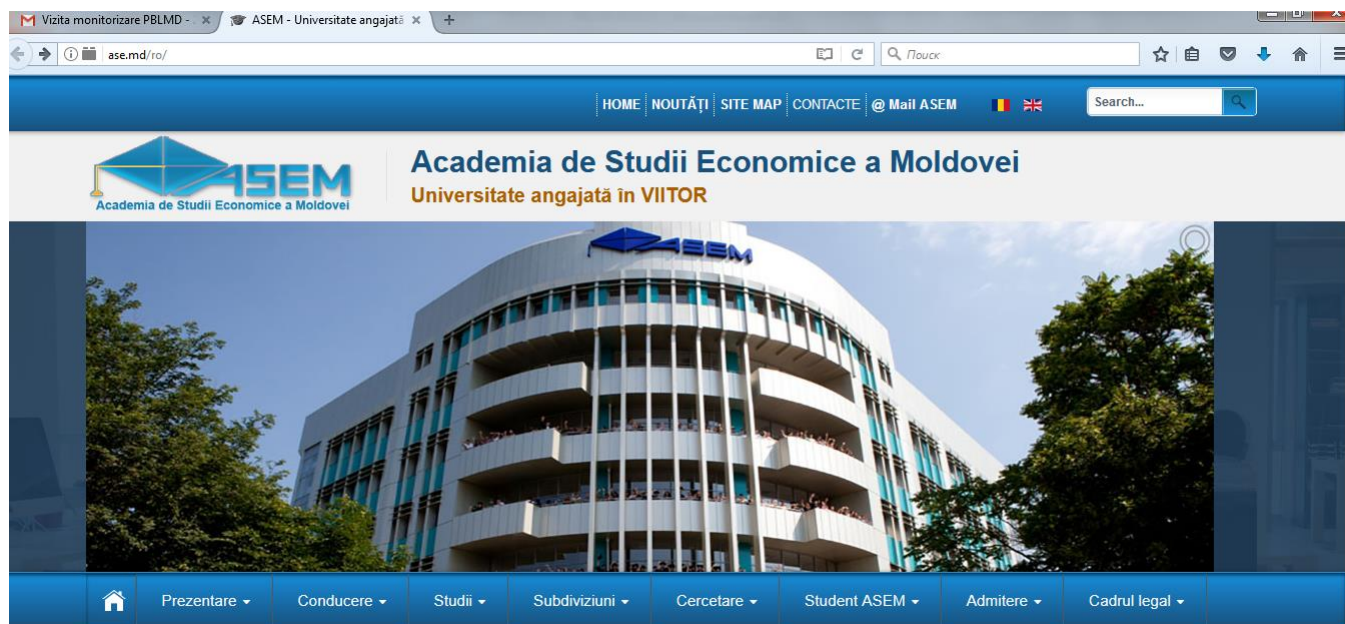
Vizita monitorizare PBLMD - ×
ASEM - Universitate angajată ×
+

ase.md/ro/
Поиск

HOME NOUTĂȚI SITE MAP CONTACTE @ Mail ASEM
Search...

ASEM
Academia de Studii Economice a Moldovei

Academia de Studii Economice a Moldovei
Universitate angajată în VIITOR

ASEM

Prezentare
Conducere
Studii
Subdiviziuni
Cercetare
Student ASEM
Admitere
Cadrul legal